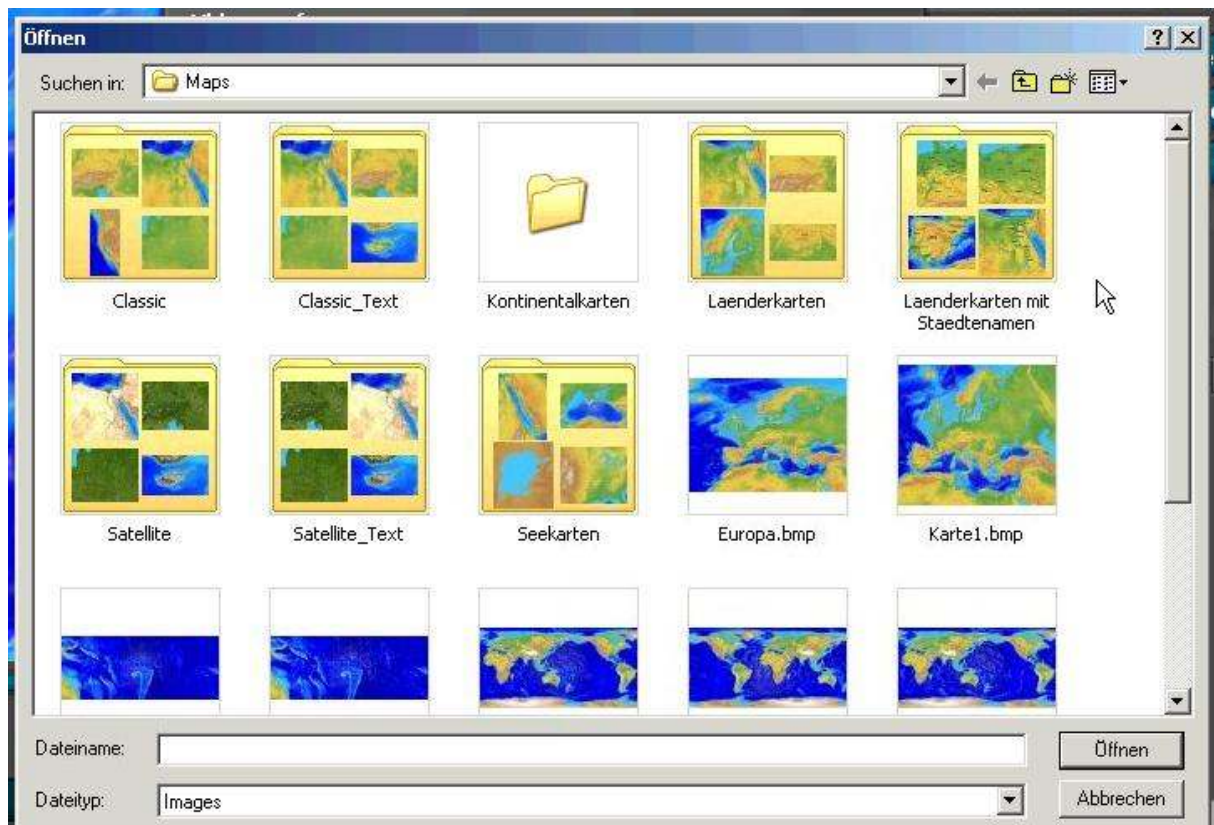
Öffnen

?

Suchen in: Maps

Classic

Classic_Text

Kontinentalkarten

Laenderkarten

Laenderkarten mit Staedtenamen

Satellite

Satellite_Text

Seekarten

Europa.bmp

Karte1.bmp

Dateiname:

Öffnen

Dateityp: Images

Abbrechen